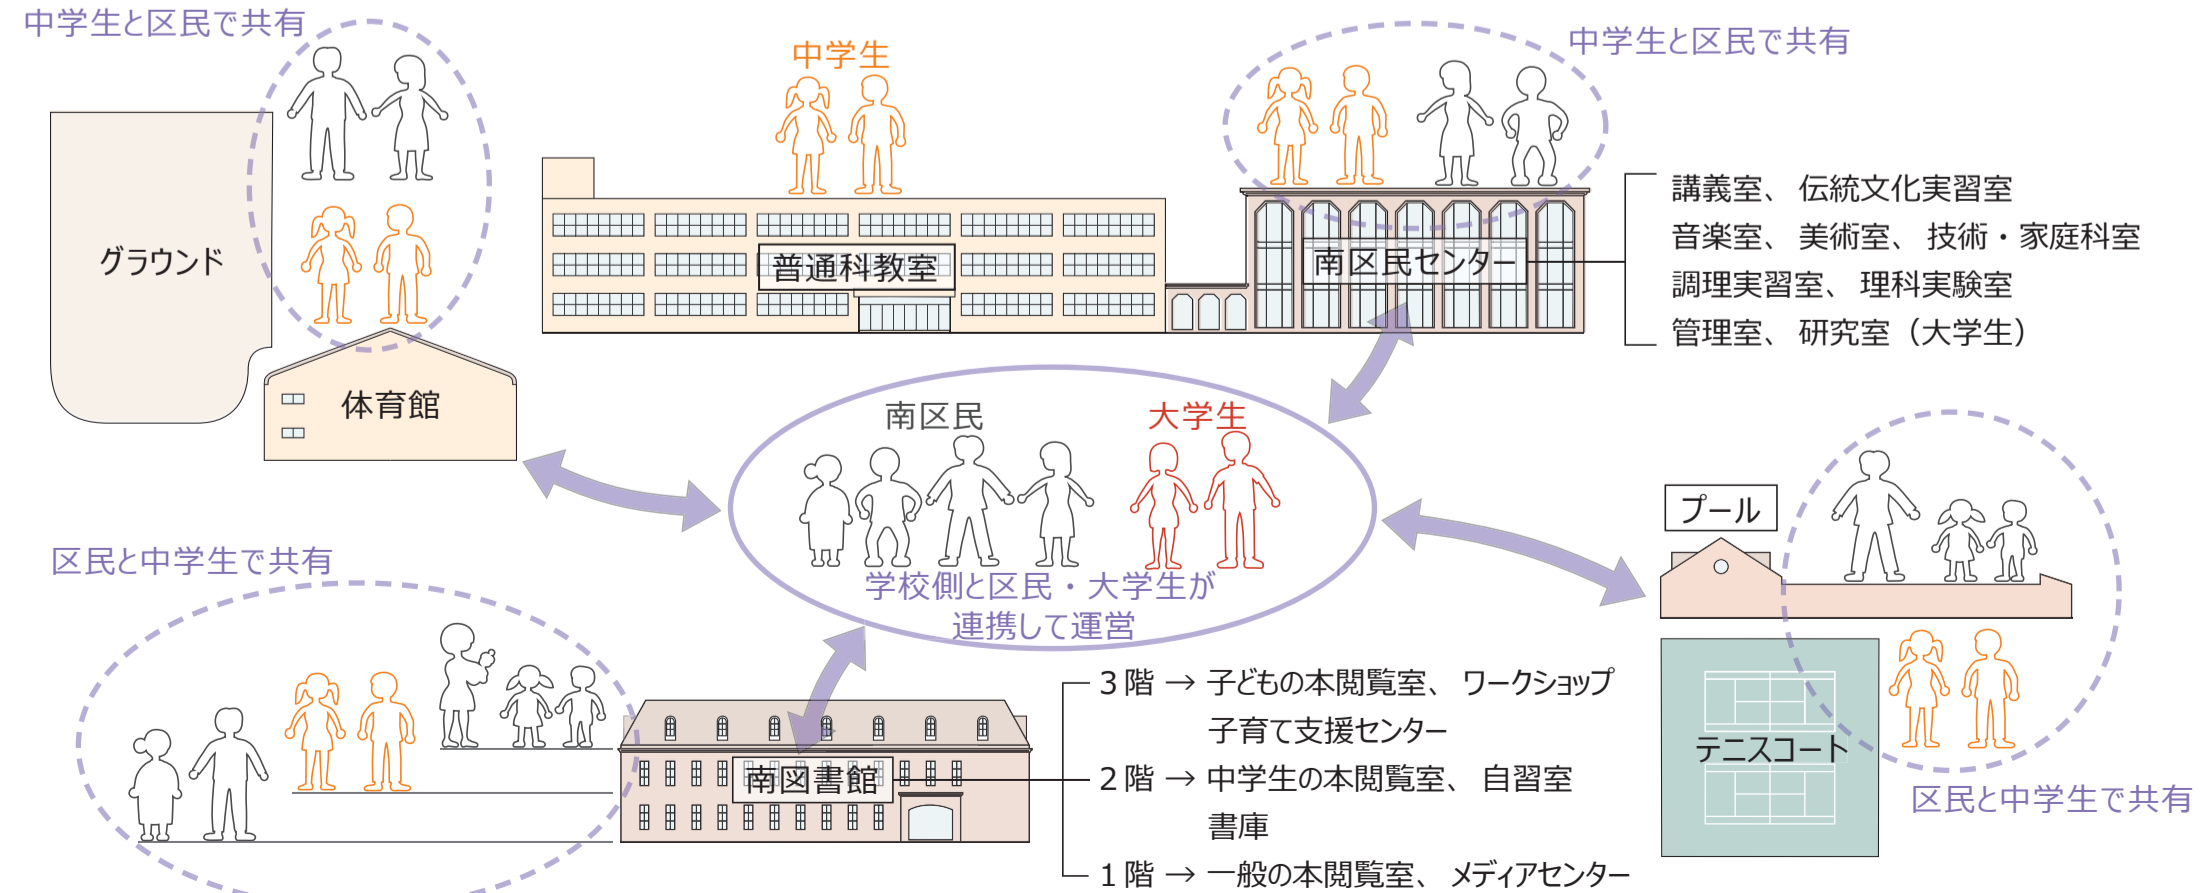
中学生と区民で共有

グラウンド

体育館

中学生

普通科教室

中学生と区民で共有

南区民センター

講義室、 伝統文化実習室
音楽室、 美術室、 技術・家庭科室
調理実習室、 理科実験室
管理室、 研究室（大学生）

南区民

大学生

学校側と区民・大学生が
連携して運営

プール

区民と中学生で共有

南図書館

3 階 → 子どもの本閲覧室、 ワークショップ
子育て支援センター
2 階 → 中学生の本閲覧室、 自習室
書庫
1 階 → 一般の本閲覧室、 メディアセンター

テニスコート

区民と中学生で共有